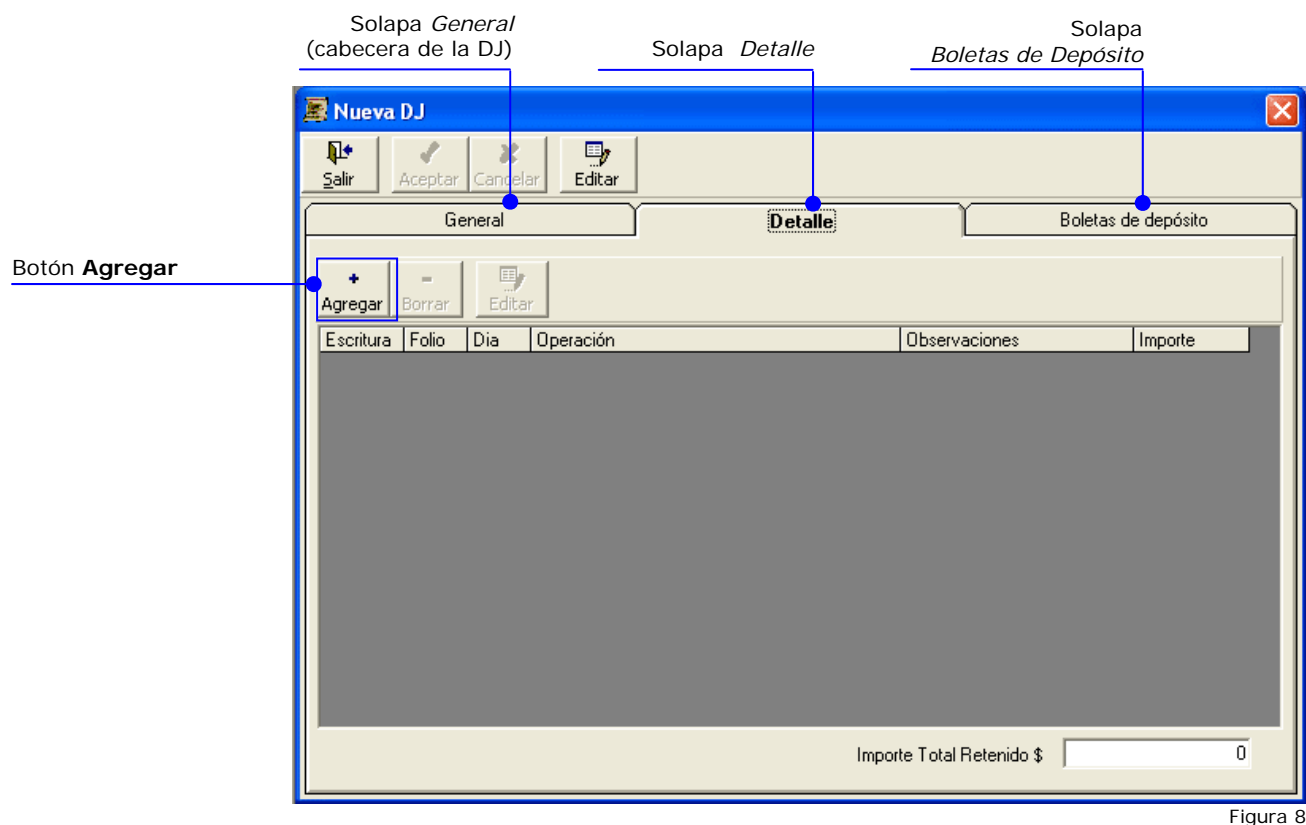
Solapa *General*
(cabecera de la DJ)

Solapa *Detalle*

Solapa
*Boletas de Depósito*

Nueva DJ

Salir
Aceptar
Cancelar
Editar

General
Detalle
Boletas de depósito

Botón **Agregar**

Agregar
Borrar
Editar

| Escritura | Folio | Dia | Operación | Observaciones | Importe |
|---|---|---|---|---|---|

Importe Total Retenido $ 0

Figura 8